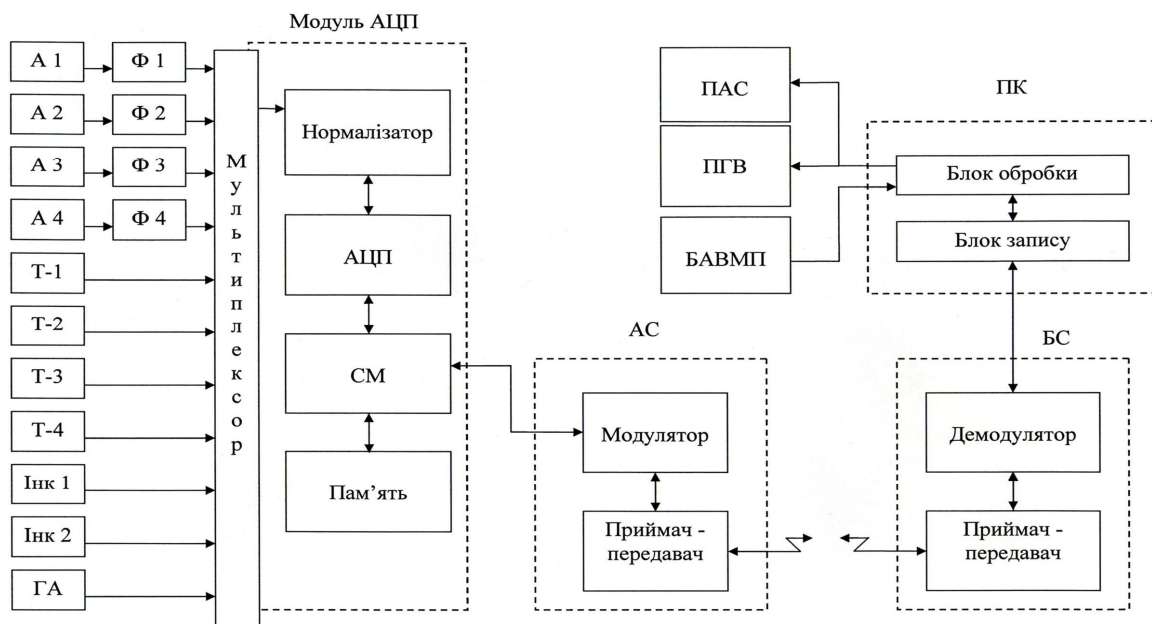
Модуль АЦП

А 1
Ф 1
А 2
Ф 2
А 3
Ф 3
А 4
Ф 4
Т-1
Т-2
Т-3
Т-4
Інк 1
Інк 2
ГА

Мультиплексор

Нормалізатор
АЦП
СМ
Пам'ять

ПАС
ПГВ
БАВМП

ПК
Блок обробки
Блок запису

АС
Модулятор
Приймач - передавач

БС
Демодулятор
Приймач - передавач